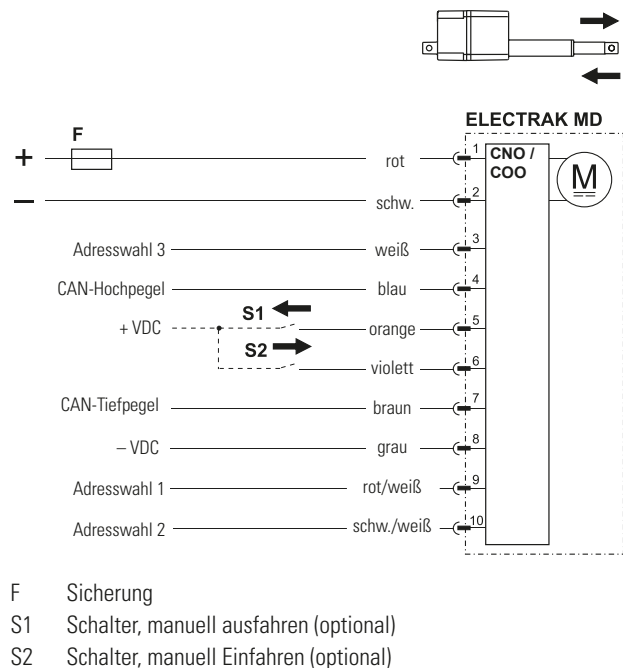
ELECTRAK MD

F

+

–

rot

schw.

Adresswahl 3

weiß

CAN-Hochpegel

blau

S1

+ VDC

orange

S2

violett

CAN-Tiefpegel

braun

– VDC

grau

Adresswahl 1

rot/weiß

Adresswahl 2

schw./weiß

1
2
3
4
5
6
7
8
9
10

CNO / COO

M

F Sicherung
S1 Schalter, manuell ausfahren (optional)
S2 Schalter, manuell Einfahren (optional)